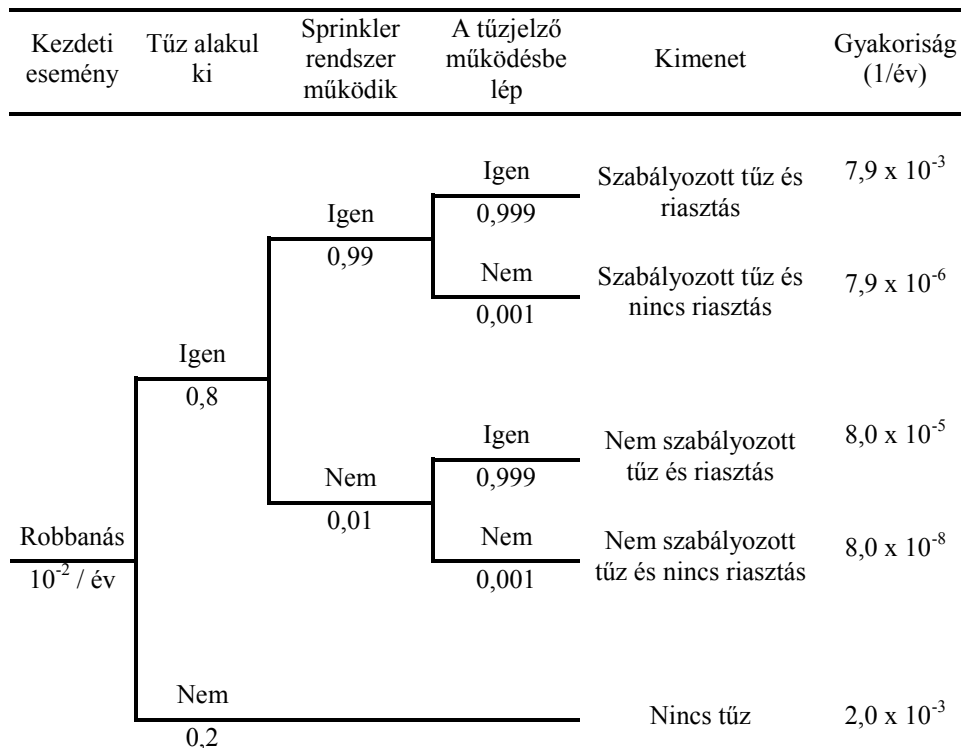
| Kezdeti esemény | Tűz alakul ki | Sprinkler rendszer működik | A tűzjelző működésbe lép | Kimenet | Gyakoriság (1/év) |
|---|---|---|---|---|---|

Igen
0,999
Szabályozott tűz és riasztás
$7{,}9 \times 10^{-3}$

Igen
0,99

Nem
0,001
Szabályozott tűz és nincs riasztás
$7{,}9 \times 10^{-6}$

Igen
0,8

Igen
0,999
Nem szabályozott tűz és riasztás
$8{,}0 \times 10^{-5}$

Nem
0,01

Robbanás
$10^{-2}$ / év

Nem
0,001
Nem szabályozott tűz és nincs riasztás
$8{,}0 \times 10^{-8}$

Nem
0,2
Nincs tűz
$2{,}0 \times 10^{-3}$